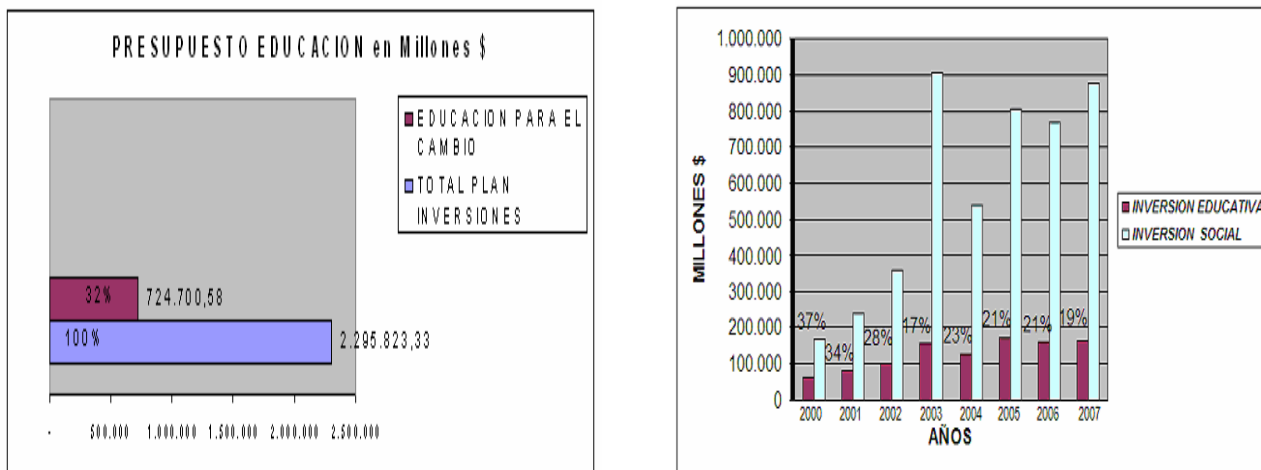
PRESUPUESTO EDUCACION en Millones $

EDUCACION PARA EL CAMBIO

TOTAL PLAN INVERSIONES

32%

724.700,58

100%

2.295.823,33

-
500.000
1.000.000
1.500.000
2.000.000
2.500.000

1.000.000
900.000
800.000
700.000
600.000
500.000
400.000
300.000
200.000
100.000
0

MILLONES $

37%
34%
28%
17%
23%
21%
21%
19%

2000
2001
2002
2003
2004
2005
2006
2007

AÑOS

INVERSION EDUCATIVA

INVERSION SOCIAL